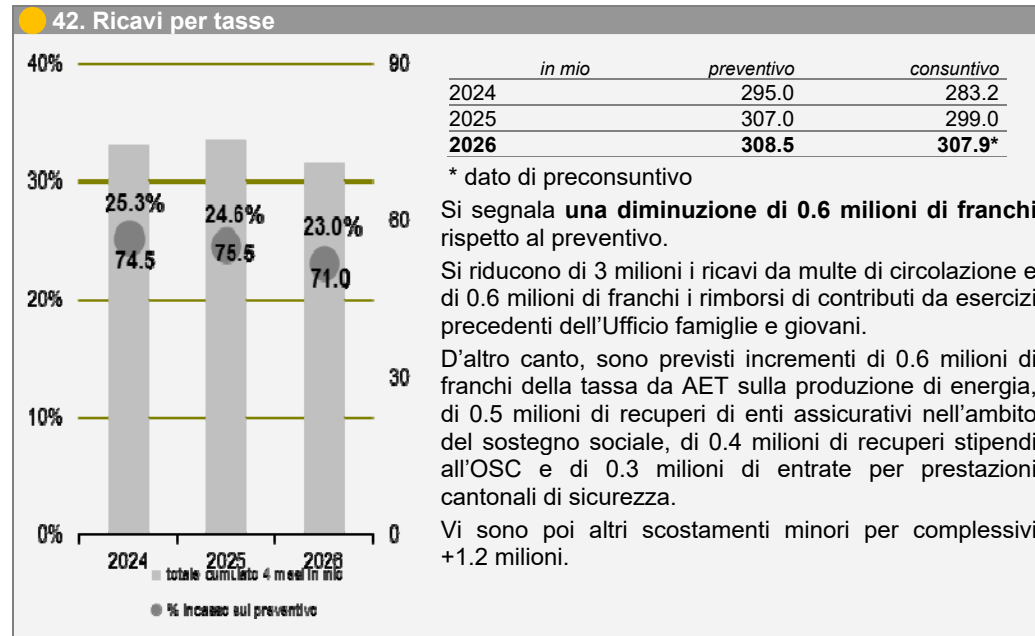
42. Ricavi per tasse

40%
30%
20%
10%
0%
90
60
30
0
25.3%
74.5
24.6%
75.5
23.0%
71.0
2024
2025
2026
totale cumulato 4 mesi in mio
% incasso sul preventivo

| in mio | preventivo | consuntivo |
|---|---|---|
| 2024 | 295.0 | 283.2 |
| 2025 | 307.0 | 299.0 |
| **2026** | **308.5** | **307.9*** |

* dato di preconsuntivo

Si segnala **una diminuzione di 0.6 milioni di franchi** rispetto al preventivo.

Si riducono di 3 milioni i ricavi da multe di circolazione e di 0.6 milioni di franchi i rimborsi di contributi da esercizi precedenti dell'Ufficio famiglie e giovani.

D'altro canto, sono previsti incrementi di 0.6 milioni di franchi della tassa da AET sulla produzione di energia, di 0.5 milioni di recuperi di enti assicurativi nell'ambito del sostegno sociale, di 0.4 milioni di recuperi stipendi all'OSC e di 0.3 milioni di entrate per prestazioni cantonali di sicurezza.

Vi sono poi altri scostamenti minori per complessivi +1.2 milioni.